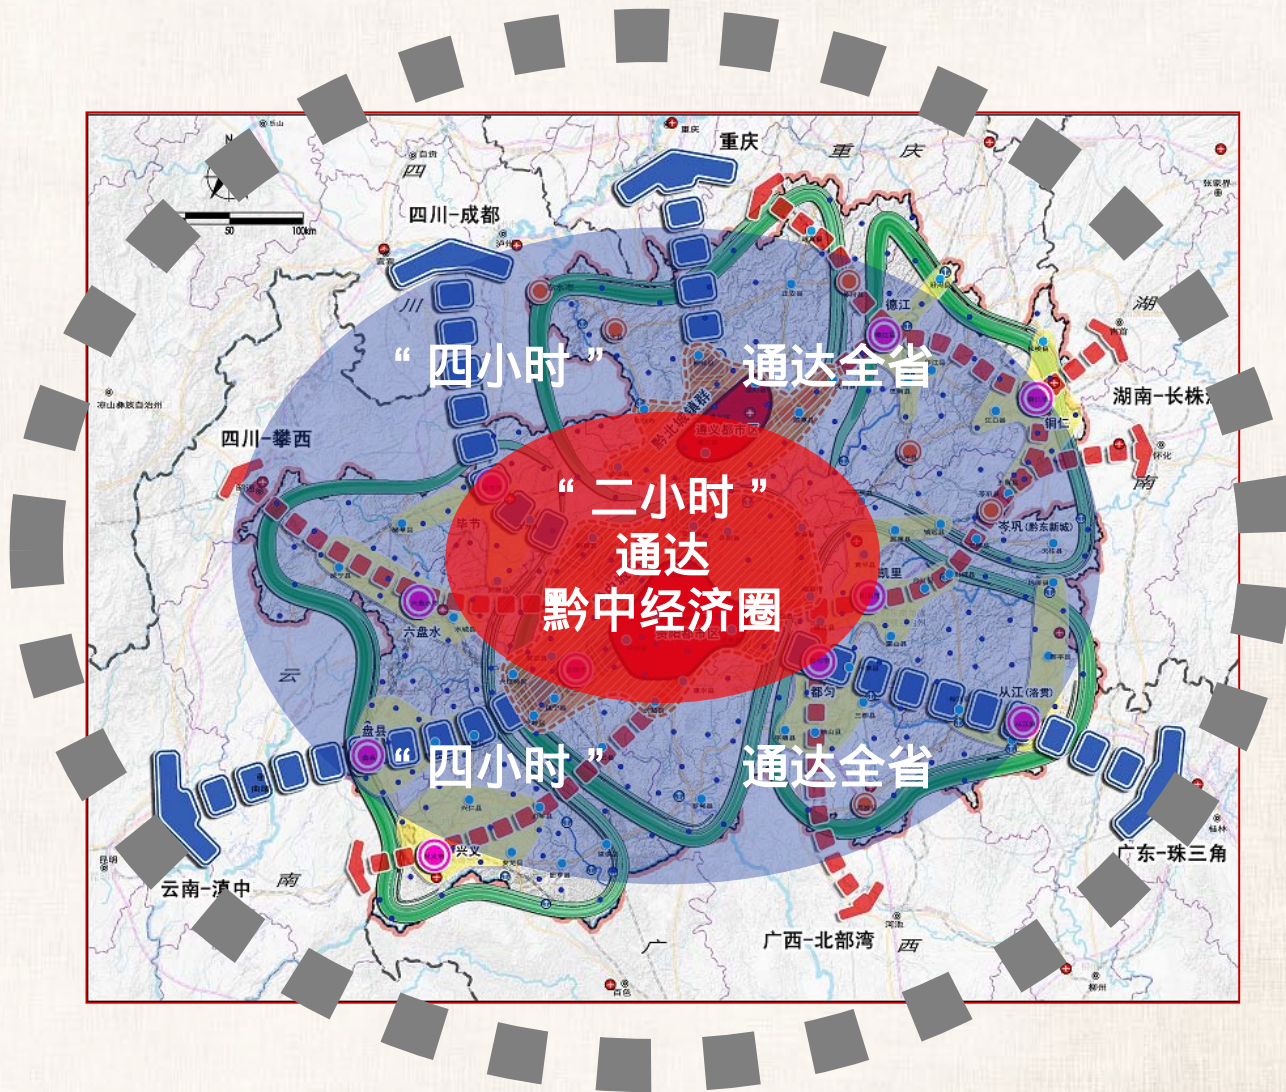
重庆
重 庆
四川-成都
四
川
“ 四小时 ”
通达全省
湖南-长株
湖
四川-攀西
“ 二小时 ”
通达
黔中经济圈
毕节
遵义都市区
黔北城镇群
德江
铜仁
南
岑巩(黔东新城)
凯里
六盘水
都匀
从江(洛贯)
盘县
“ 四小时 ”
通达全省
兴义
云南-滇中
南
广东-珠三角
广西-北部湾
广
西
云
50
100km
N